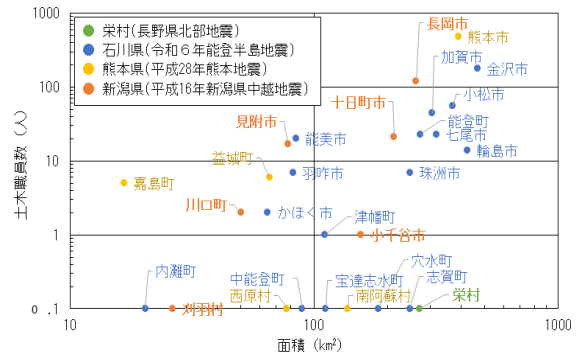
1000
100
10
1
0.1
10
100
1000
土木職員数（人）
面積（km²）

栄村（長野県北部地震）
石川県（令和６年能登半島地震）
熊本県（平成28年熊本地震）
新潟県（平成16年新潟県中越地震）

長岡市
熊本市
加賀市
金沢市
十日町市
小松市
能登町
七尾市
見附市
能美市
輪島市
益城町
羽咋市
珠洲市
嘉島町
川口町
かほく市
津幡町
小千谷市
内灘町
中能登町
西原村
宝達志水町
南阿蘇村
穴水町
志賀町
栄村
刈羽村